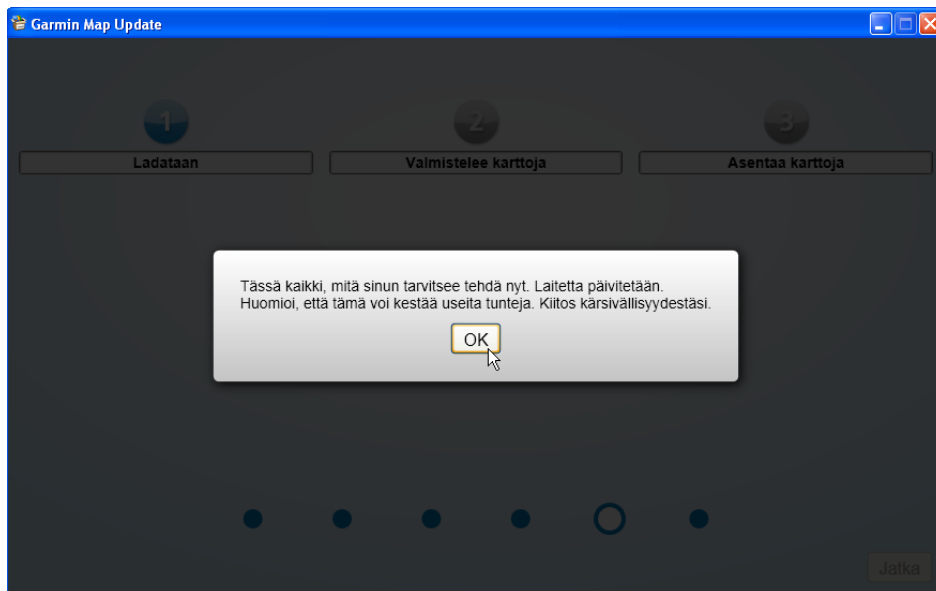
Garmin Map Update

1
Ladataan

2
Valmistelee karttoja

3
Asentaa karttoja

Tässä kaikki, mitä sinun tarvitsee tehdä nyt. Laitetta päivitetään. Huomioi, että tämä voi kestää useita tunteja. Kiitos kärsivällisyydestäsi.

OK

Jatka